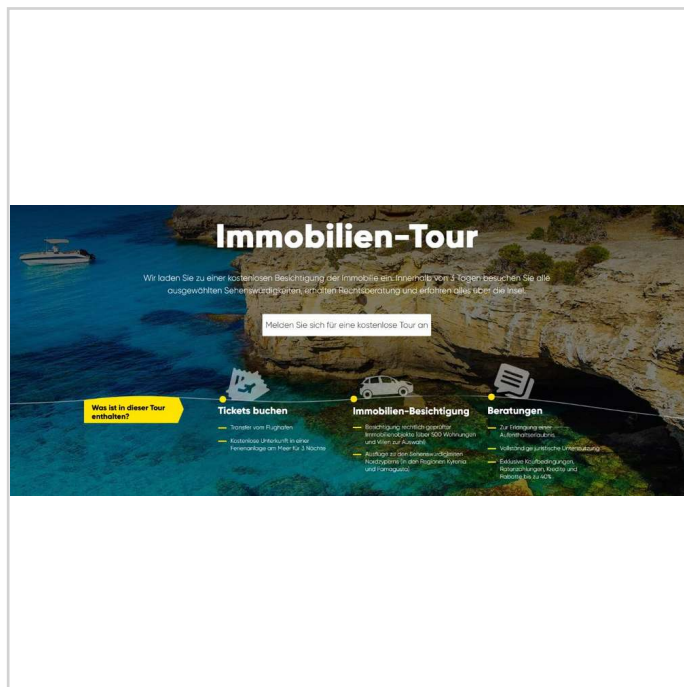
Immobilien-Tour

Wir laden Sie zu einer kostenlosen Besichtigung der Immobilie ein. Innerhalb von 3 Tagen besuchen Sie alle ausgewählten Sehenswürdigkeiten, erhalten Rechtsberatung und erfahren alles über die Insel.

Melden Sie sich für eine kostenlose Tour an

Was ist in dieser Tour enthalten?

Tickets buchen

Transfer vom Flughafen

Kostenlose Unterkunft in einer Ferienanlage am Meer für 3 Nächte

Immobilien-Besichtigung

Besichtigung rechtlich geprüfter Immobilienobjekte (über 500 Wohnungen und Villen zur Auswahl)

Ausflüge zu den Sehenswürdigkeiten Nordzyperns (in den Regionen Kyrenia und Famagusta)

Beratungen

Zur Erlangung einer Aufenthaltserlaubnis

Vollständige juristische Unterstützung

Exklusive Kaufbedingungen, Ratenzahlungen, Kredite und Rabatte bis zu 40%